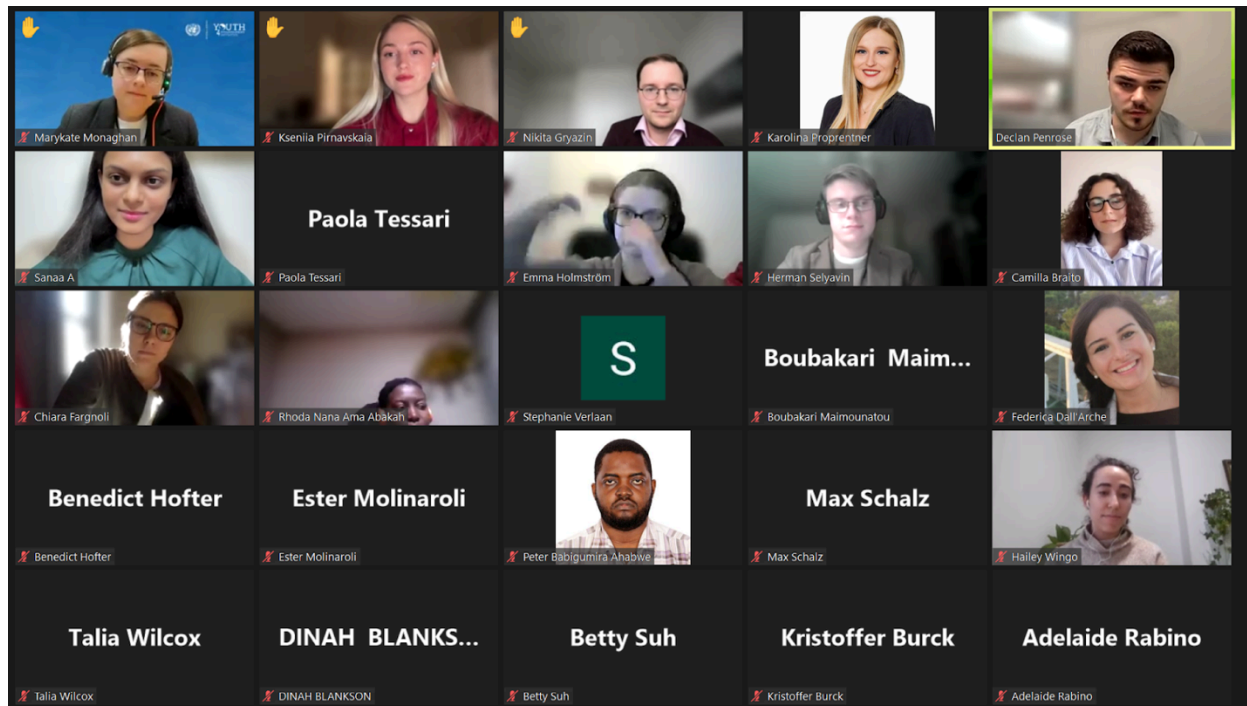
YOUTH

Marykate Monaghan

Kseniia Pirnavskaia

Nikita Gryazin

Karolina Proprentner

Declan Penrose

Sanaa A

Paola Tessari

Paola Tessari

Emma Holmström

Herman Selyavin

Camilla Braito

Chiara Fargnoli

Rhoda Nana Ama Abakah

S

Stephanie Verlaan

Boubakari Maim...

Boubakari Maimounatou

Federica Dall'Arche

Benedict Hofter

Benedict Hofter

Ester Molinaroli

Ester Molinaroli

Peter Babigumira Ahabwe

Max Schalz

Max Schalz

Hailey Wingo

Talia Wilcox

Talia Wilcox

DINAH BLANKS...

DINAH BLANKSON

Betty Suh

Betty Suh

Kristoffer Burck

Kristoffer Burck

Adelaide Rabino

Adelaide Rabino